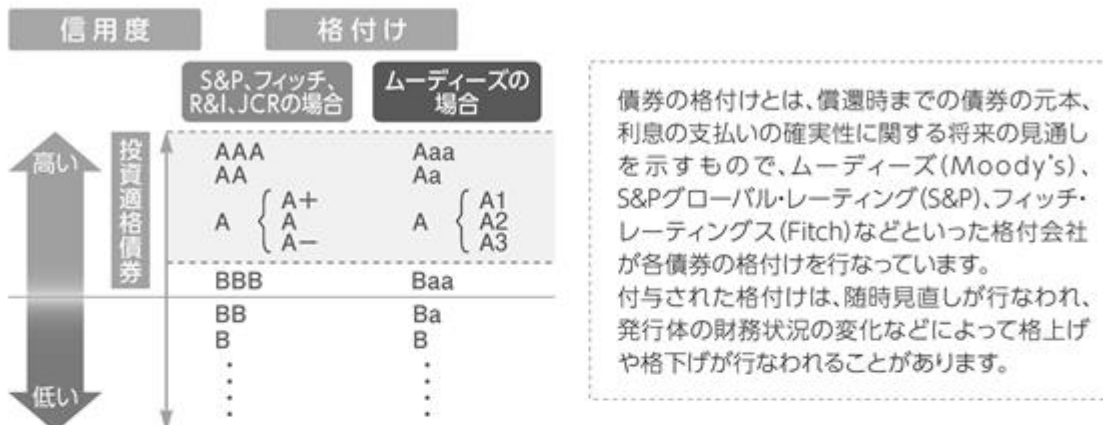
信用度

格付け

S&P、フィッチ、R&I、JCRの場合

ムーディーズの場合

高い

低い

投資適格債券

| S&P、フィッチ、R&I、JCRの場合 | ムーディーズの場合 |
|---|---|
| AAA | Aaa |
| AA | Aa |
| A { A+ A A− | A { A1 A2 A3 |
| BBB | Baa |
| BB | Ba |
| B | B |
| ⋮ | ⋮ |

債券の格付けとは、償還時までの債券の元本、利息の支払いの確実性に関する将来の見通しを示すもので、ムーディーズ(Moody's)、S&Pグローバル・レーティング(S&P)、フィッチ・レーティングス(Fitch)などといった格付会社が各債券の格付けを行なっています。
付与された格付けは、随時見直しが行なわれ、発行体の財務状況の変化などによって格上げや格下げが行なわれることがあります。